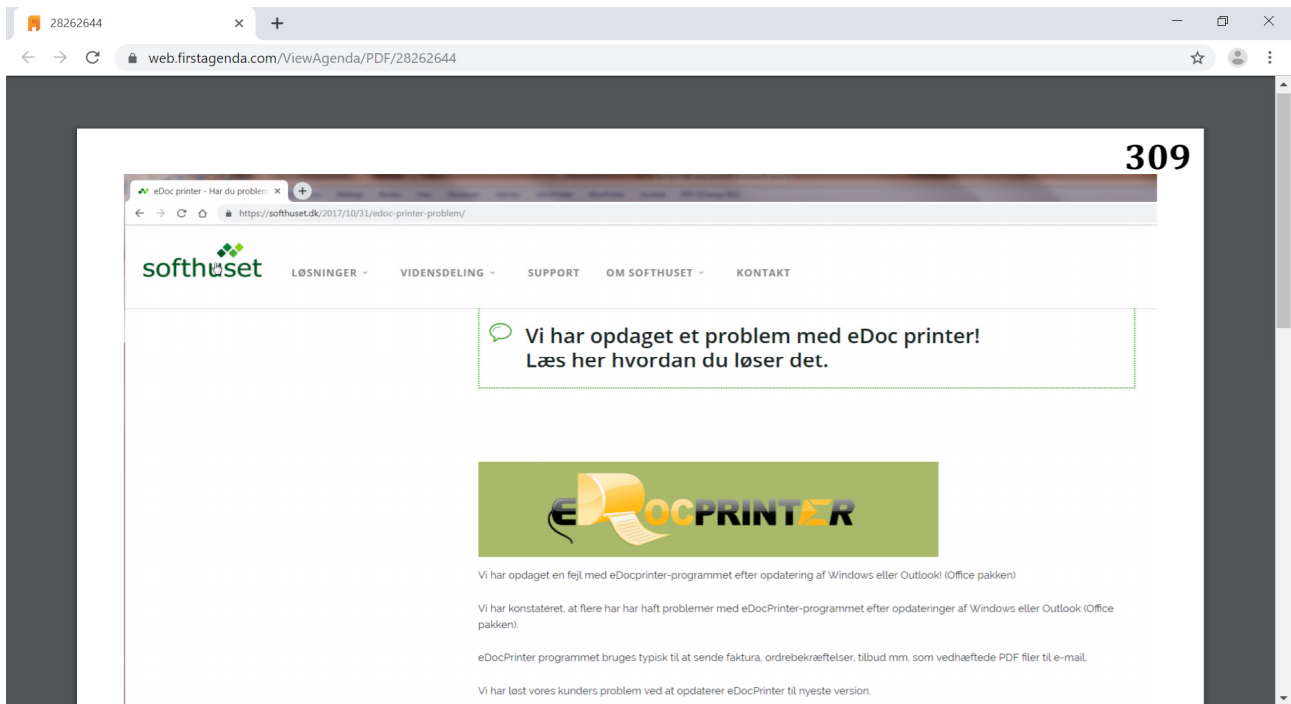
28262644

web.firstagenda.com/ViewAgenda/PDF/28262644

309

eDoc printer - Har du problem

https://softhuset.dk/2017/10/31/edoc-printer-problem/

softhuset

LØSNINGER

VIDENSDELING

SUPPORT

OM SOFTHUSET

KONTAKT

Vi har opdaget et problem med eDoc printer!
Læs her hvordan du løser det.

eDOCPRINTER

Vi har opdaget en fejl med eDocprinter-programmet efter opdatering af Windows eller Outlook! (Office pakken)

Vi har konstateret, at flere har har haft problemer med eDocPrinter-programmet efter opdateringer af Windows eller Outlook (Office pakken).

eDocPrinter programmet bruges typisk til at sende faktura, ordrebekræftelser, tilbud mm. som vedhæftede PDF filer til e-mail.

Vi har løst vores kunders problem ved at opdaterer eDocPrinter til nyeste version.